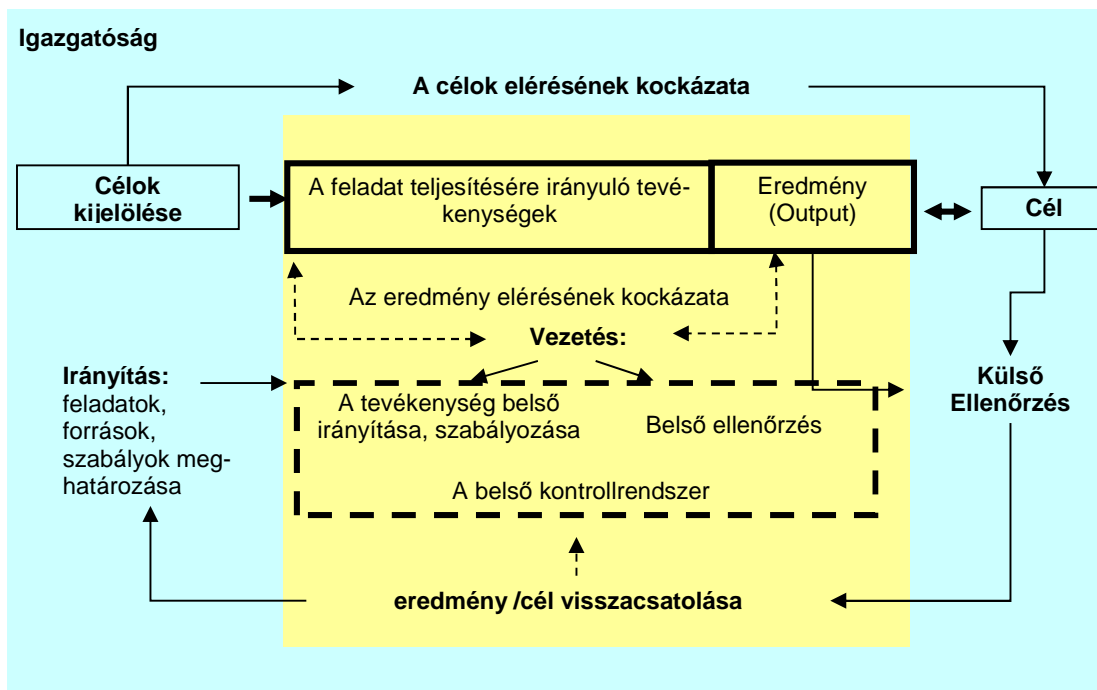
Igazgatóság

A célok elérésének kockázata

Célok kijelölése

A feladat teljesítésére irányuló tevékenységek

Eredmény (Output)

Cél

Az eredmény elérésének kockázata

Vezetés:

Irányítás: feladatok, források, szabályok meghatározása

A tevékenység belső irányítása, szabályozása

Belső ellenőrzés

Külső Ellenőrzés

A belső kontrollrendszer

eredmény /cél visszacsatolása